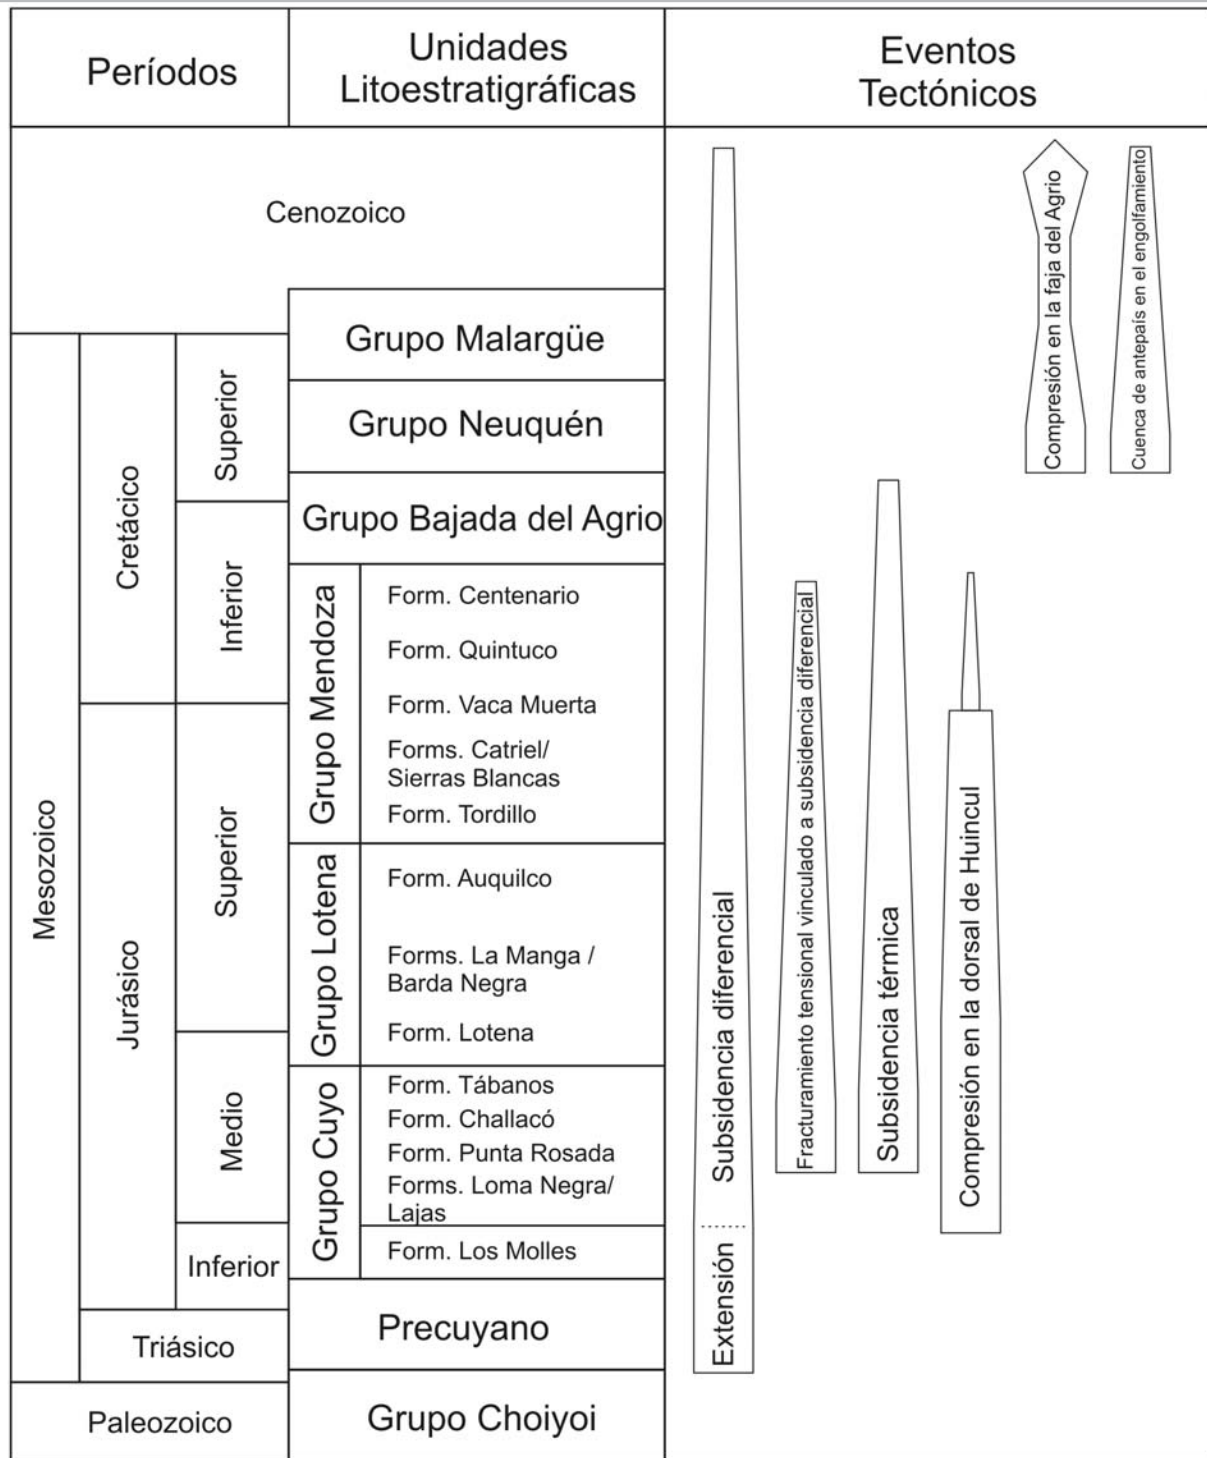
| Períodos | | | Unidades Litoestratigráficas | | Eventos Tectónicos |
|---|---|---|---|---|---|
| Cenozoico | | | | | |
| Mesozoico | Cretácico | Superior | Grupo Malargüe | | |
| | | | Grupo Neuquén | | |
| | | Inferior | Grupo Bajada del Agrio | | |
| | | | Grupo Mendoza | Form. Centenario | |
| | | | | Form. Quintuco | |
| | | | | Form. Vaca Muerta | |
| | Jurásico | Superior | | Forms. Catriel/ Sierras Blancas | |
| | | | | Form. Tordillo | |
| | | | Grupo Lotena | Form. Auquilco | |
| | | | | Forms. La Manga / Barda Negra | |
| | | | | Form. Lotena | |
| | | Medio | Grupo Cuyo | Form. Tábanos | |
| | | | | Form. Challacó | |
| | | | | Form. Punta Rosada | |
| | | | | Forms. Loma Negra/ Lajas | |
| | | Inferior | | Form. Los Molles | |
| | Triásico | | Precuyano | | |
| Paleozoico | | | Grupo Choiyoi | | |

Subsidencia diferencial
Extensión
Fracturamiento tensional vinculado a subsidencia diferencial
Subsidencia térmica
Compresión en la dorsal de Huincul
Compresión en la faja del Agrio
Cuenca de antepaís en el engolfamiento